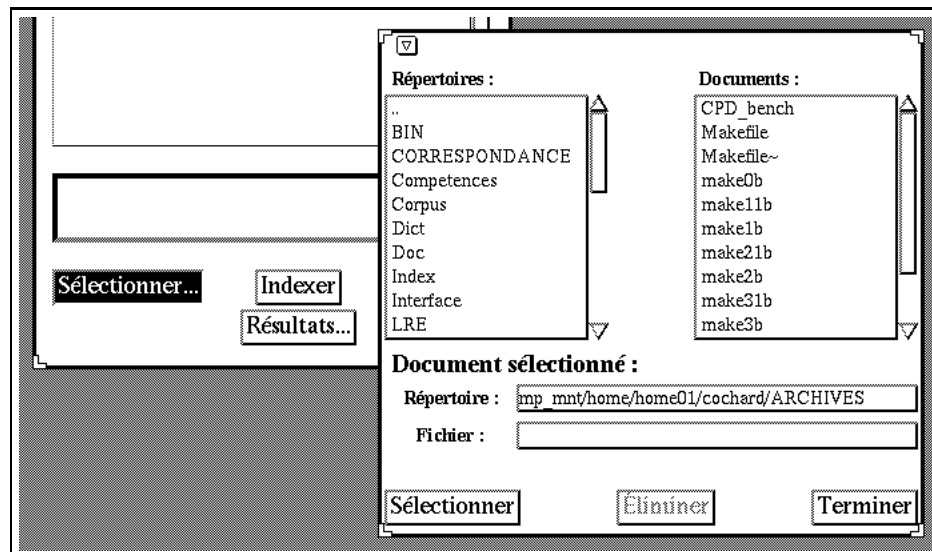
Sélectionner...

Indexer

Résultats...

Répertoires :

..
BIN
CORRESPONDANCE
Competences
Corpus
Dict
Doc
Index
Interface
LRE

Documents :

CPD_bench
Makefile
Makefile~
make0b
make11b
make1b
make21b
make2b
make31b
make3b

Document sélectionné :

Répertoire : mp_mnt/home/home01/cochard/ARCHIVES

Fichier :

Sélectionner

Eliminer

Terminer